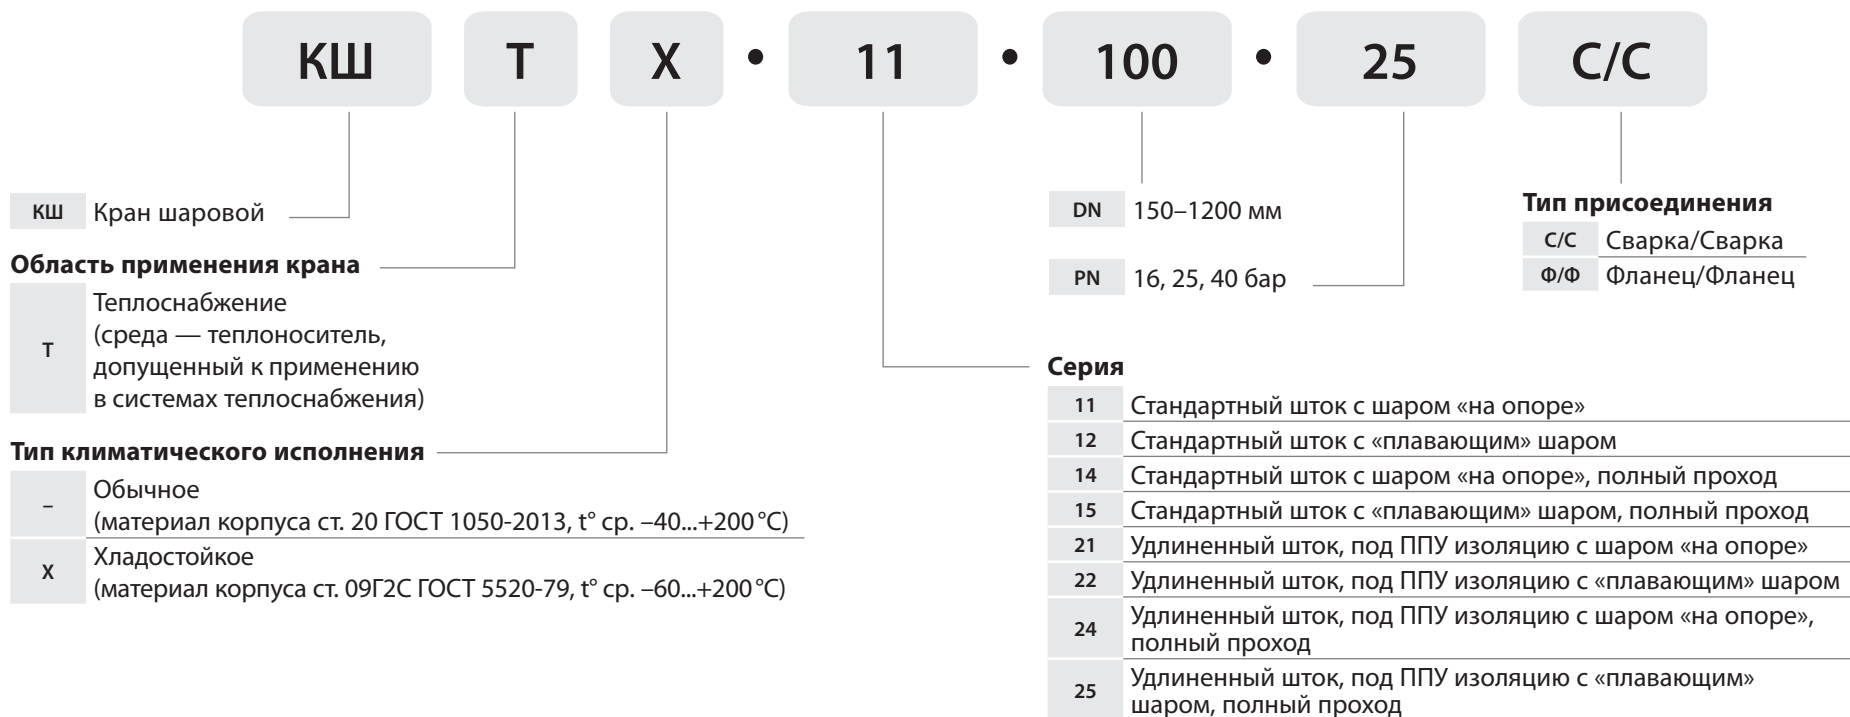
КШ T X • 11 • 100 • 25 С/С

| КШ | Кран шаровой |
|---|---|

**Область применения крана**

| Т | Теплоснабжение (среда — теплоноситель, допущенный к применению в системах теплоснабжения) |
|---|---|

**Тип климатического исполнения**

| – | Обычное (материал корпуса ст. 20 ГОСТ 1050-2013, t° ср. –40...+200 °С) |
|---|---|
| Х | Хладостойкое (материал корпуса ст. 09Г2С ГОСТ 5520-79, t° ср. –60...+200 °С) |

| DN | 150–1200 мм |
|---|---|
| PN | 16, 25, 40 бар |

**Тип присоединения**

| С/С | Сварка/Сварка |
|---|---|
| Ф/Ф | Фланец/Фланец |

**Серия**

| 11 | Стандартный шток с шаром «на опоре» |
|---|---|
| 12 | Стандартный шток с «плавающим» шаром |
| 14 | Стандартный шток с шаром «на опоре», полный проход |
| 15 | Стандартный шток с «плавающим» шаром, полный проход |
| 21 | Удлиненный шток, под ППУ изоляцию с шаром «на опоре» |
| 22 | Удлиненный шток, под ППУ изоляцию с «плавающим» шаром |
| 24 | Удлиненный шток, под ППУ изоляцию с шаром «на опоре», полный проход |
| 25 | Удлиненный шток, под ППУ изоляцию с «плавающим» шаром, полный проход |